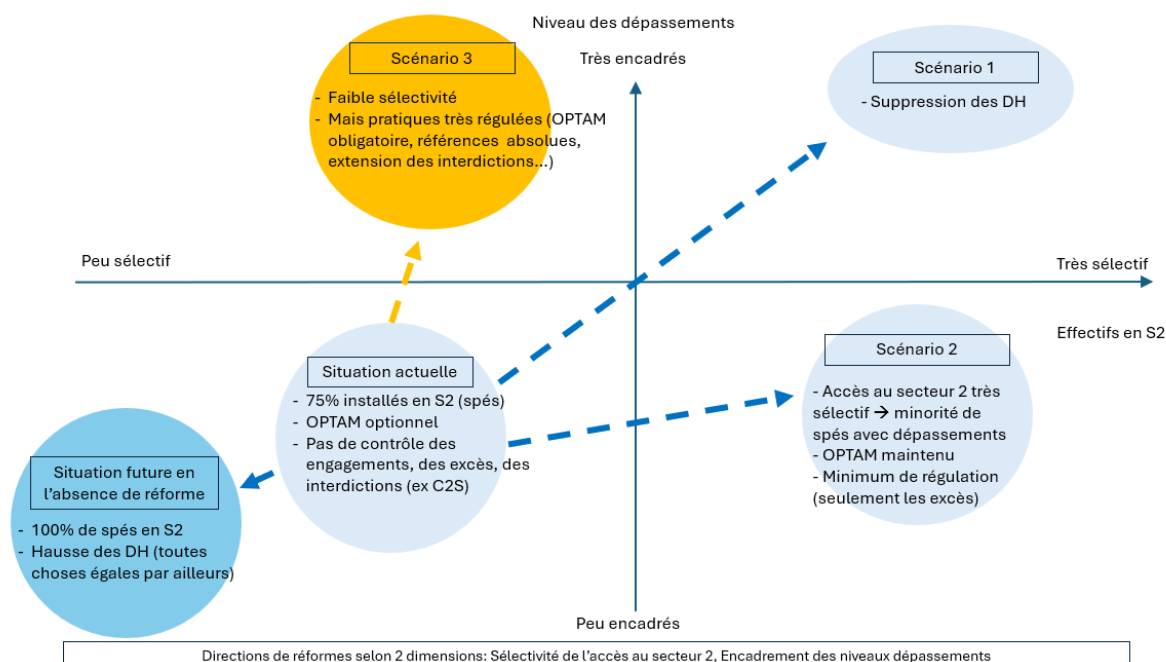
Niveau des dépassements

Très encadrés

Scénario 3

- Faible sélectivité
- Mais pratiques très régulées (OPTAM obligatoire, références absolues, extension des interdictions…)

Scénario 1

- Suppression des DH

Peu sélectif

Très sélectif

Effectifs en S2

Situation actuelle

- 75% installés en S2 (spés)
- OPTAM optionnel
- Pas de contrôle des engagements, des excès, des interdictions (ex C2S)

Scénario 2

- Accès au secteur 2 très sélectif → minorité de spés avec dépassements
- OPTAM maintenu
- Minimum de régulation (seulement les excès)

Situation future en l'absence de réforme

- 100% de spés en S2
- Hausse des DH (toutes choses égales par ailleurs)

Peu encadrés

Directions de réformes selon 2 dimensions: Sélectivité de l'accès au secteur 2, Encadrement des niveaux dépassements